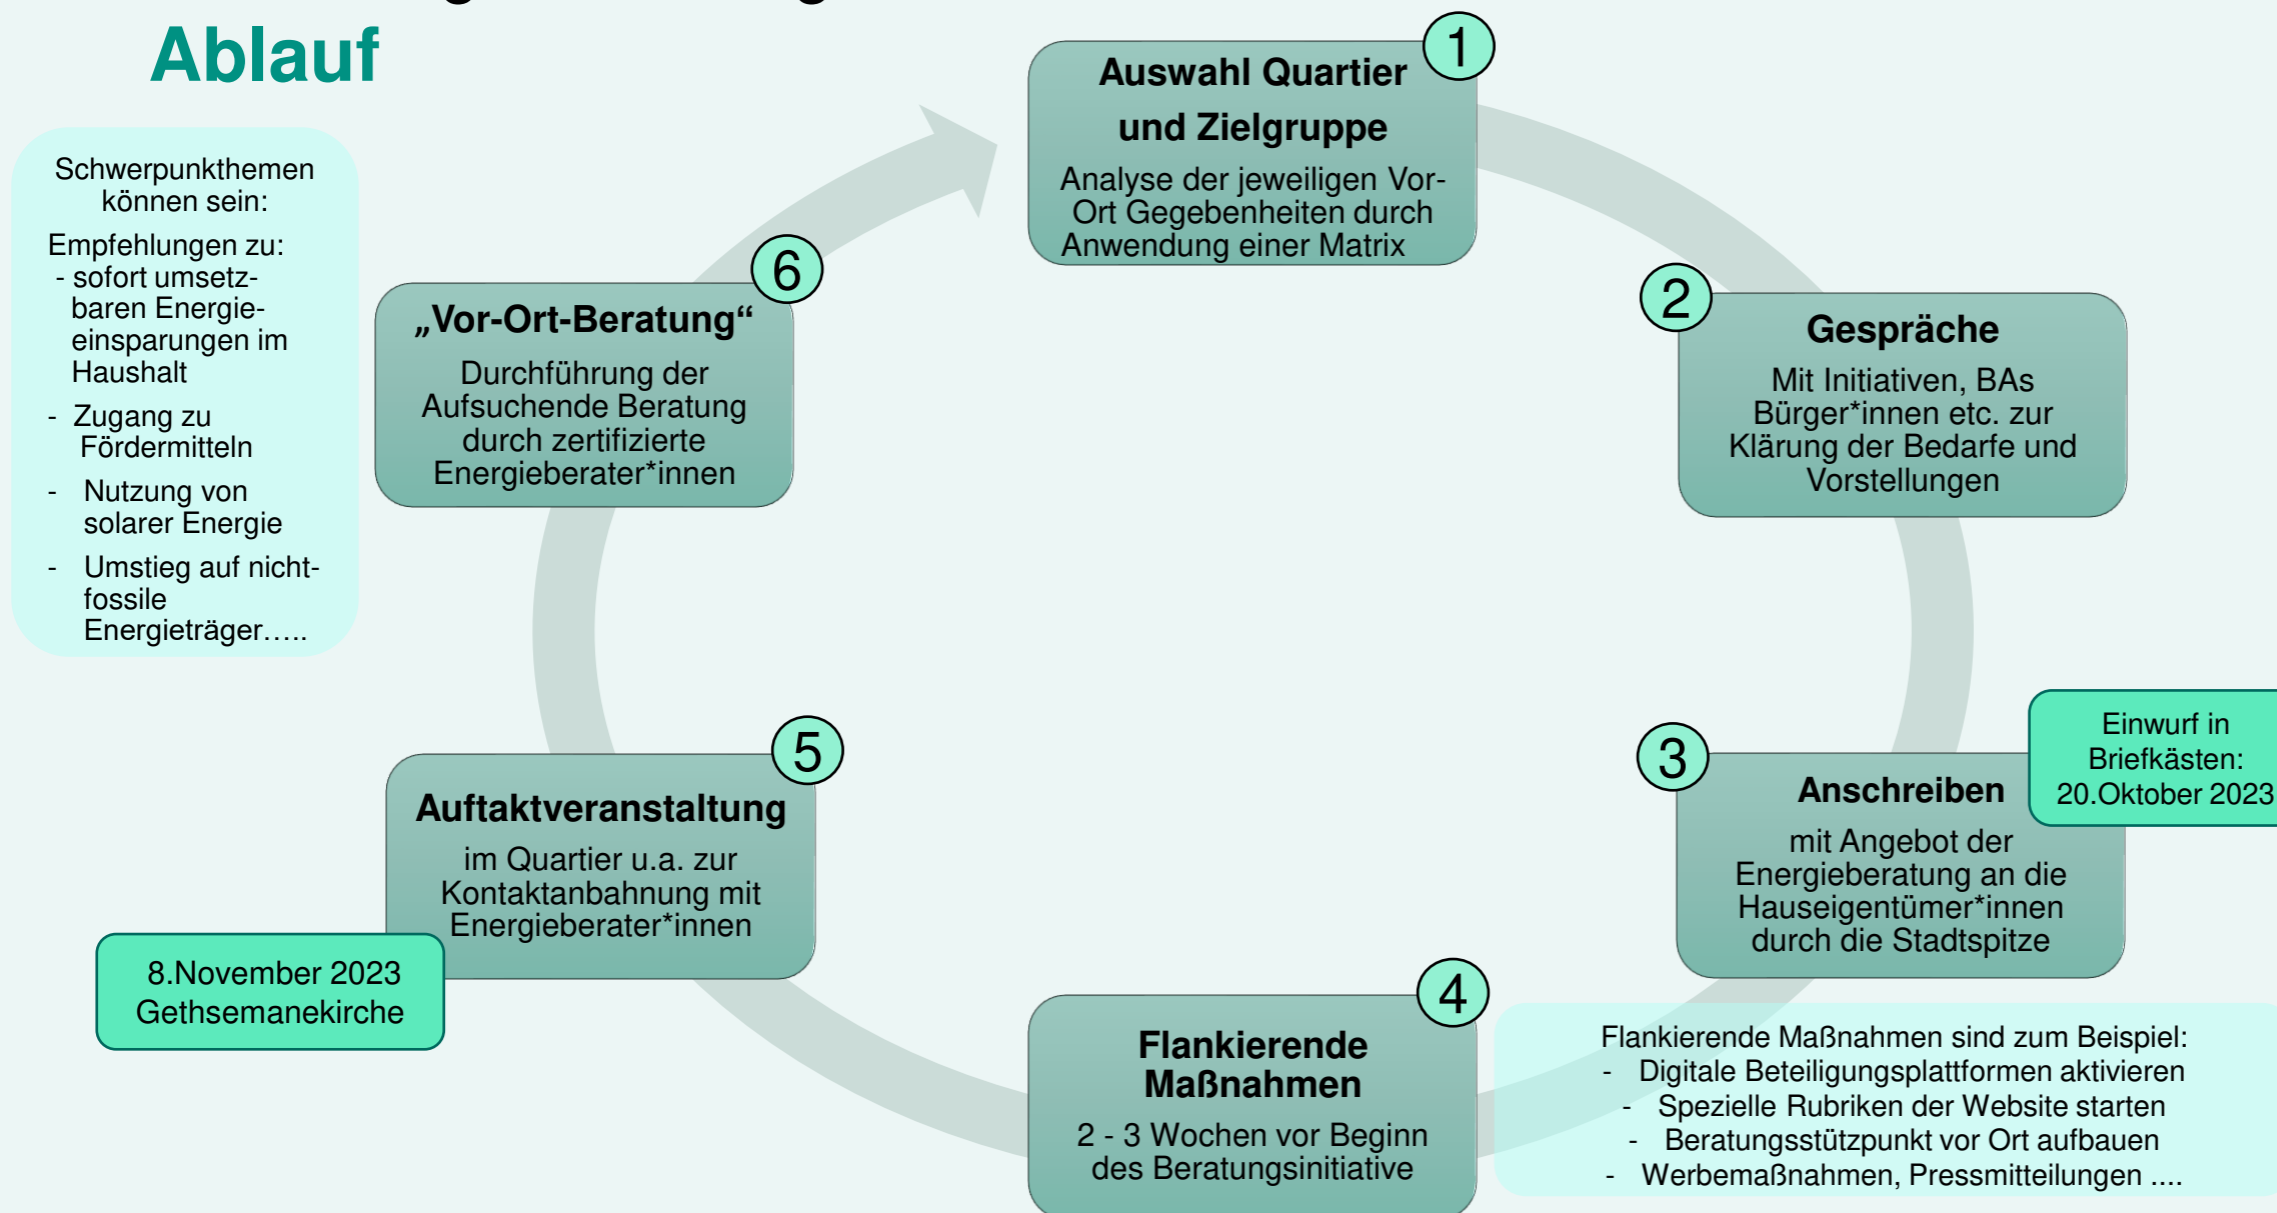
Ablauf

Schwerpunktthemen können sein:

Empfehlungen zu:
- sofort umsetzbaren Energieeinsparungen im Haushalt
- Zugang zu Fördermitteln
- Nutzung von solarer Energie
- Umstieg auf nicht-fossile Energieträger…..

1
Auswahl Quartier und Zielgruppe
Analyse der jeweiligen Vor-Ort Gegebenheiten durch Anwendung einer Matrix

2
Gespräche
Mit Initiativen, BAs Bürger*innen etc. zur Klärung der Bedarfe und Vorstellungen

3
Anschreiben
mit Angebot der Energieberatung an die Hauseigentümer*innen durch die Stadtspitze

Einwurf in Briefkästen: 20.Oktober 2023

4
Flankierende Maßnahmen
2 - 3 Wochen vor Beginn des Beratungsinitiative

Flankierende Maßnahmen sind zum Beispiel:
- Digitale Beteiligungsplattformen aktivieren
- Spezielle Rubriken der Website starten
- Beratungsstützpunkt vor Ort aufbauen
- Werbemaßnahmen, Pressmitteilungen ....

5
Auftaktveranstaltung
im Quartier u.a. zur Kontaktanbahnung mit Energieberater*innen

8.November 2023 Gethsemanekirche

6
„Vor-Ort-Beratung“
Durchführung der Aufsuchende Beratung durch zertifizierte Energieberater*innen